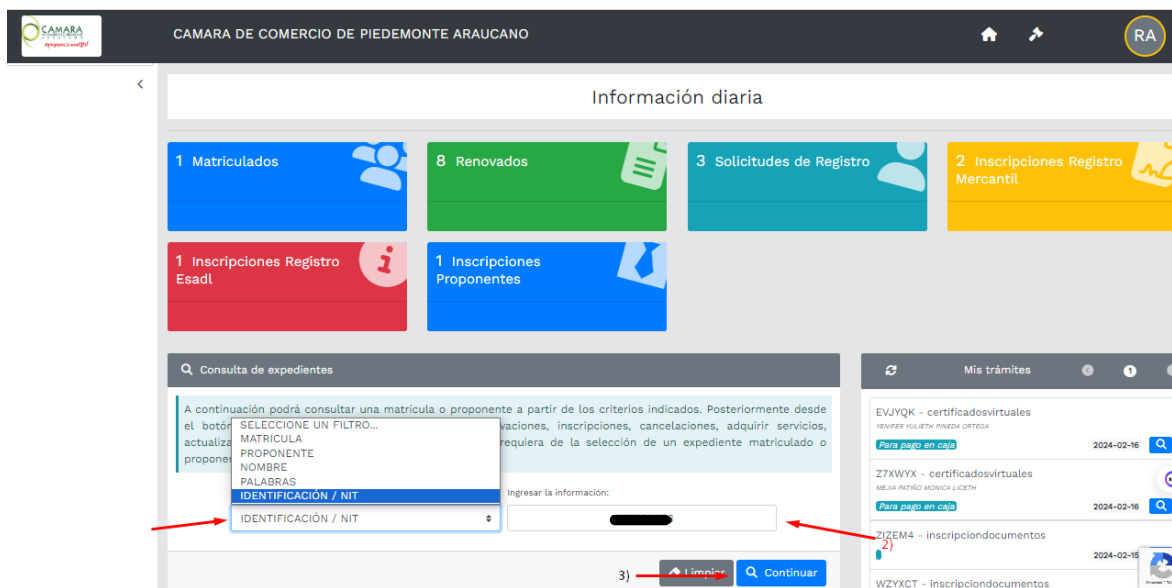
CAMARA

CAMARA DE COMERCIO DE PIEDEMONTE ARAUCANO

RA

Información diaria

1 Matriculados

8 Renovados

3 Solicitudes de Registro

2 Inscripciones Registro Mercantil

1 Inscripciones Registro Esadl

1 Inscripciones Proponentes

Consulta de expedientes

A continuación podrá consultar una matrícula o proponente a partir de los criterios indicados. Posteriormente desde el botón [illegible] vaciones, inscripciones, cancelaciones, adquirir servicios, actualiza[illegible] requiera de la selección de un expediente matriculado o propone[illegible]

SELECCIONE UN FILTRO...
MATRICULA
PROPONENTE
NOMBRE
PALABRAS
IDENTIFICACIÓN / NIT

Ingresar la información:

IDENTIFICACIÓN / NIT

2)

3)

Limpiar

Continuar

Mis trámites

1

EVJYQK - certificadosvirtuales
YENIFER YULIETH PINEDA ORTEGA
Para pago en caja
2024-02-16

Z7XWYX - certificadosvirtuales
MEJIA PATIÑO MONICA LICETH
Para pago en caja
2024-02-16

ZIZEM4 - inscripciondocumentos
2024-02-15

WZYXCT - inscripciondocumentos